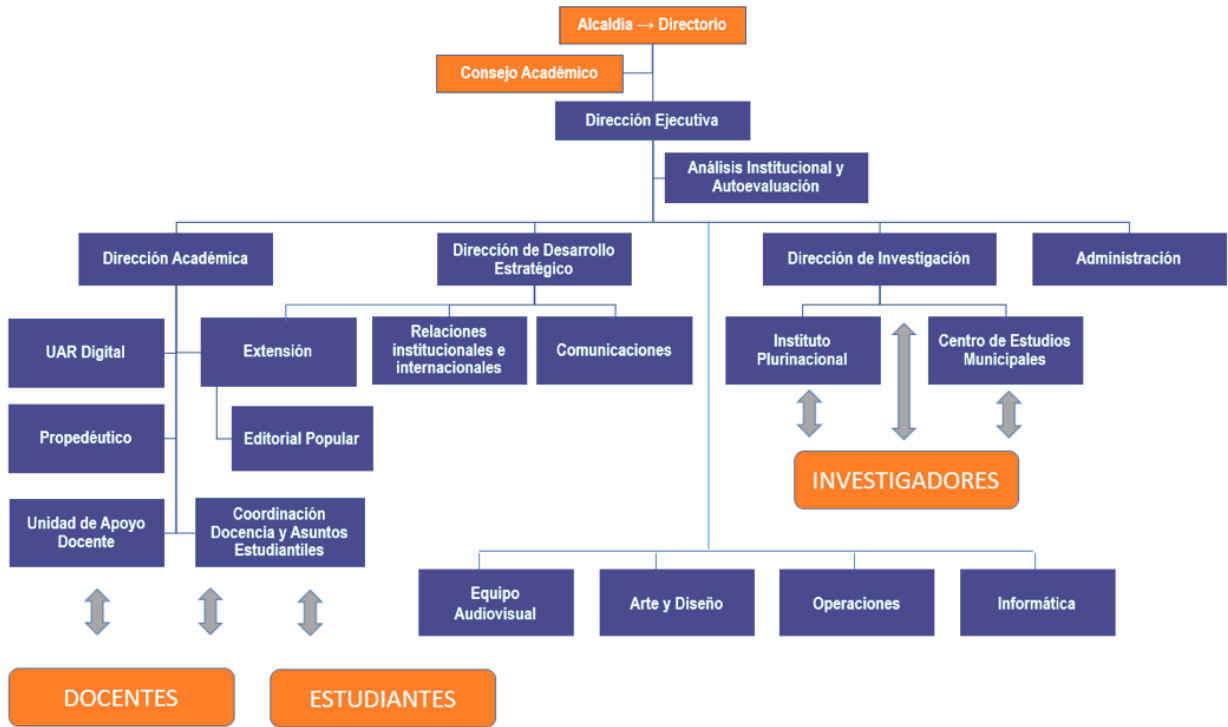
Alcaldía → Directorio

Consejo Académico

Dirección Ejecutiva

Análisis Institucional y Autoevaluación

Dirección Académica

Dirección de Desarrollo Estratégico

Dirección de Investigación

Administración

UAR Digital

Extensión

Relaciones institucionales e internacionales

Comunicaciones

Instituto Plurinacional

Centro de Estudios Municipales

Propedéutico

Editorial Popular

INVESTIGADORES

Unidad de Apoyo Docente

Coordinación Docencia y Asuntos Estudiantiles

Equipo Audiovisual

Arte y Diseño

Operaciones

Informática

DOCENTES

ESTUDIANTES